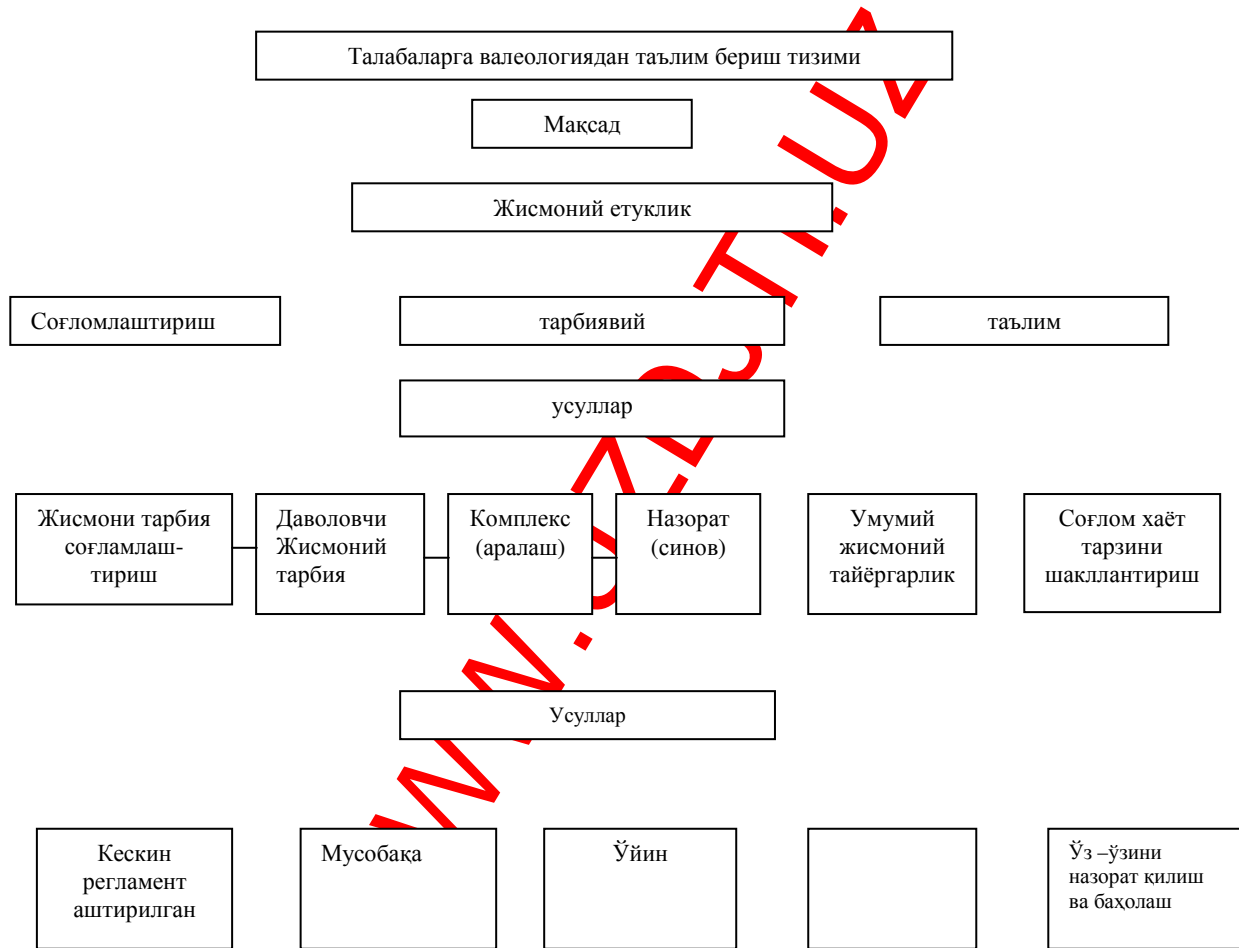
Талабаларга валеологиядан таълим бериш тизими

Мақсад

Жисмоний етуклик

Соғломлаштириш

тарбиявий

таълим

усуллар

Жисмони тарбия соғламлаштириш

Даволовчи Жисмоний тарбия

Комплекс (аралаш)

Назорат (синов)

Умумий жисмоний тайёргарлик

Соғлом хаёт тарзини шакллантириш

Усуллар

Кескин регламент аштирилган

Мусобақа

Ўйин

Ўз –ўзини назорат қилиш ва баҳолаш

www.ZIYOUZ.com